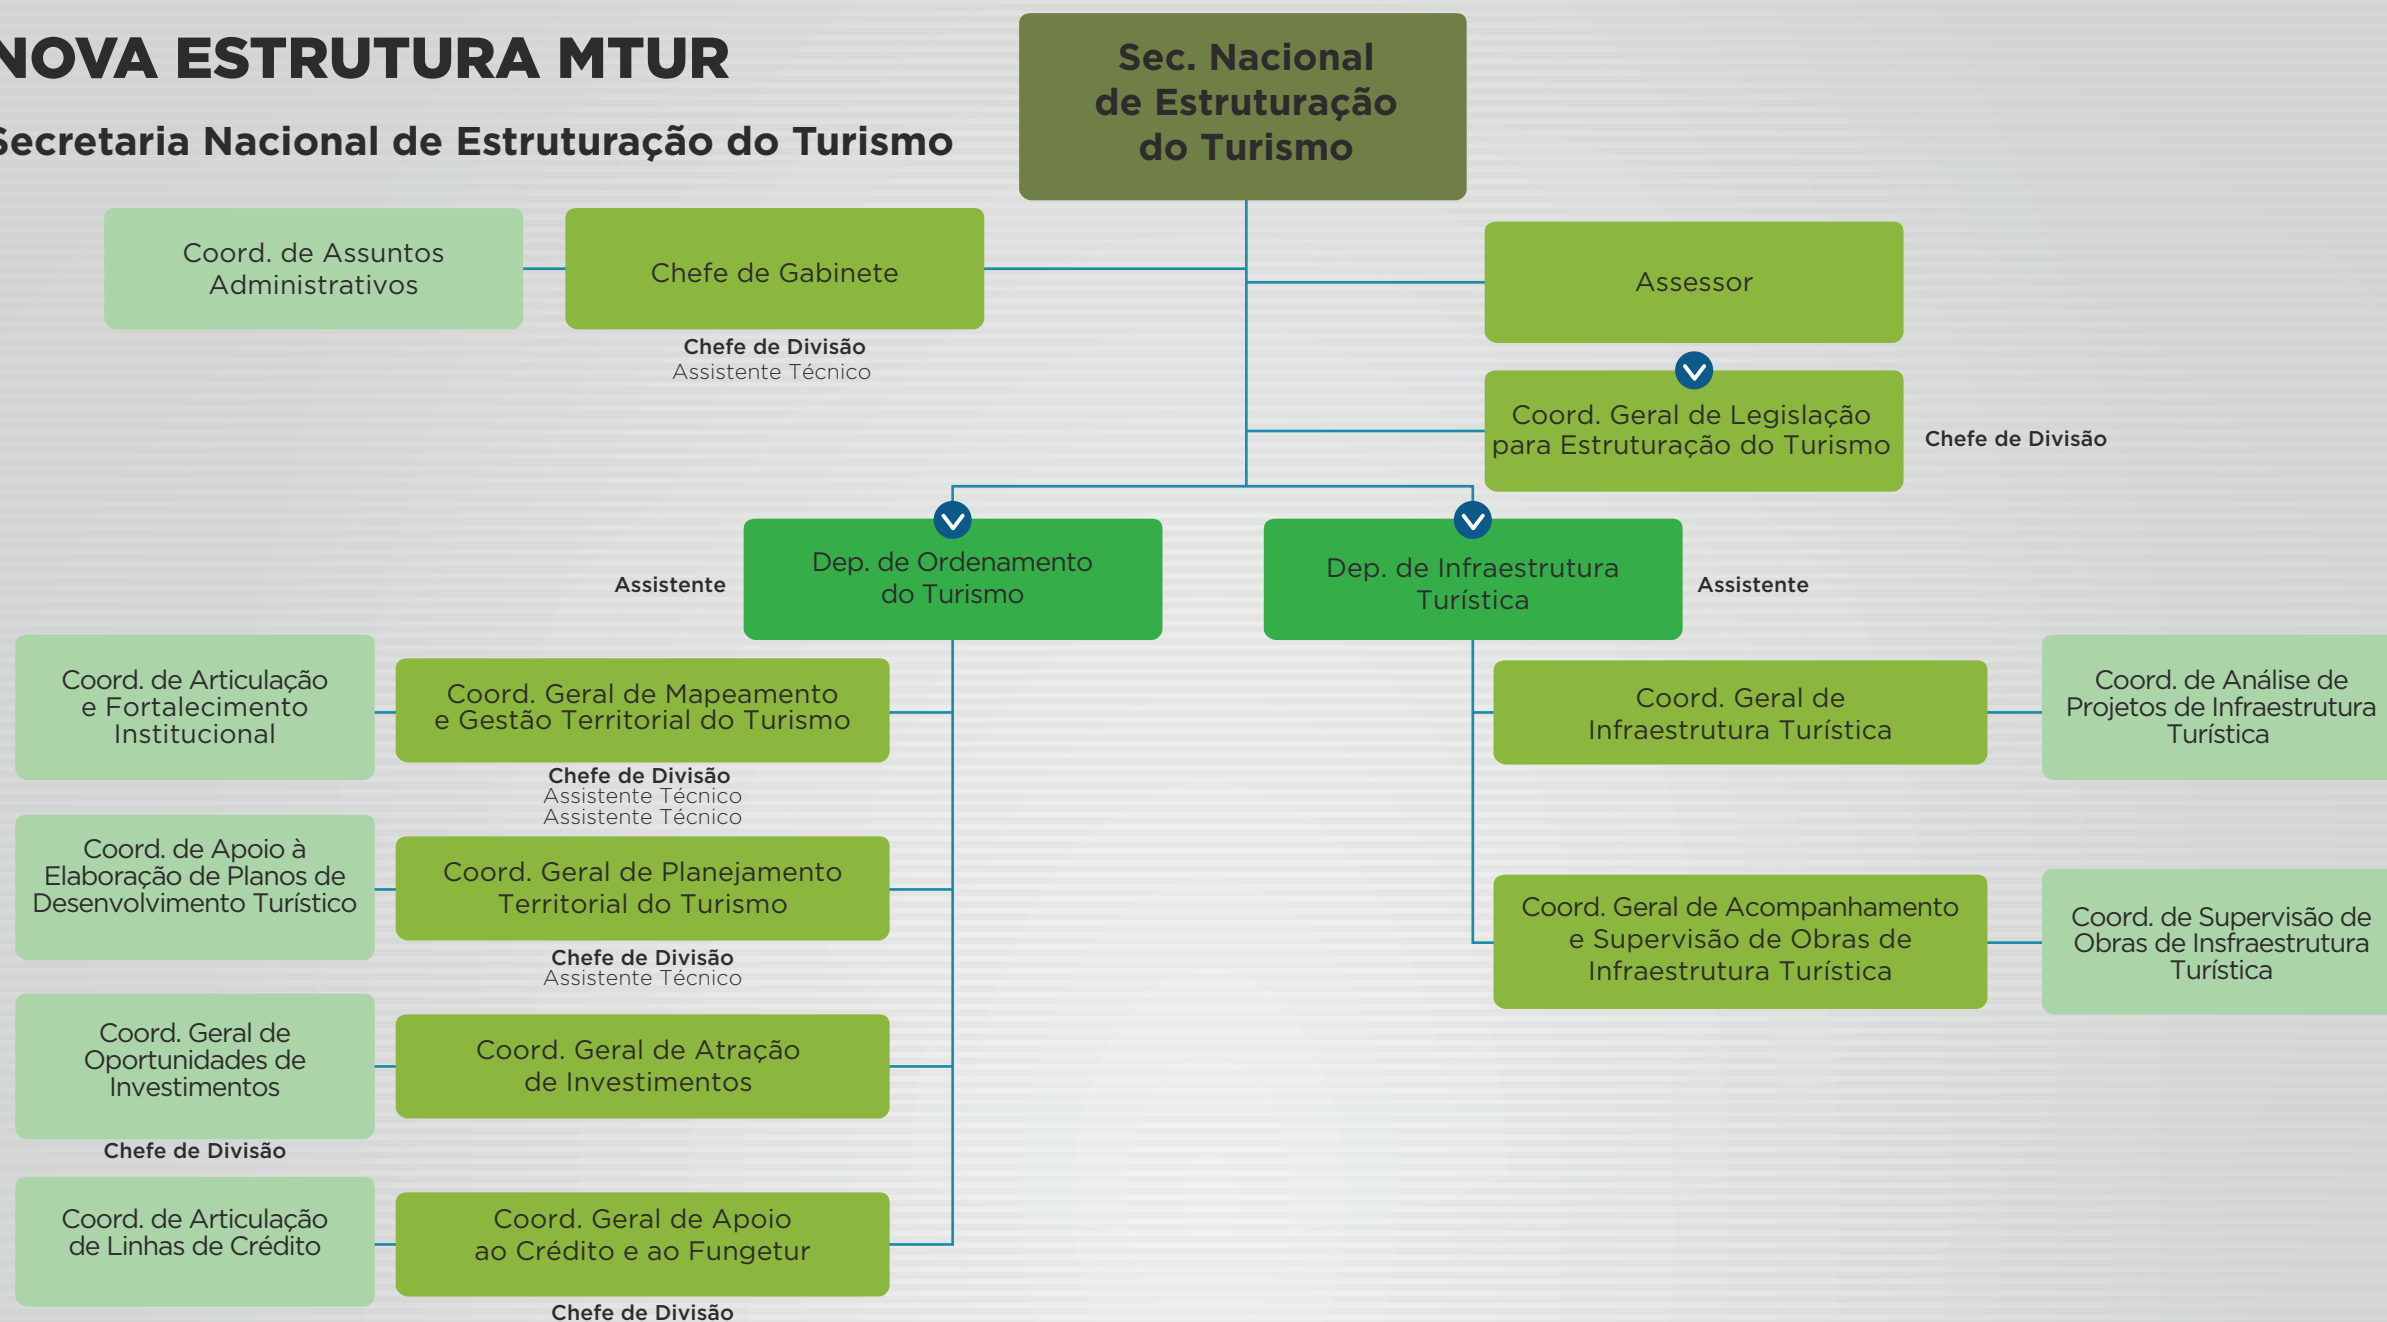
NOVA ESTRUTURA MTUR

Secretaria Nacional de Estruturação do Turismo

Sec. Nacional de Estruturação do Turismo

Coord. de Assuntos Administrativos

Chefe de Gabinete

Chefe de Divisão
Assistente Técnico

Assessor

Coord. Geral de Legislação para Estruturação do Turismo

Chefe de Divisão

Assistente

Dep. de Ordenamento do Turismo

Dep. de Infraestrutura Turística

Assistente

Coord. de Articulação e Fortalecimento Institucional

Coord. Geral de Mapeamento e Gestão Territorial do Turismo

Chefe de Divisão
Assistente Técnico
Assistente Técnico

Coord. de Apoio à Elaboração de Planos de Desenvolvimento Turístico

Coord. Geral de Planejamento Territorial do Turismo

Chefe de Divisão
Assistente Técnico

Coord. Geral de Oportunidades de Investimentos

Coord. Geral de Atração de Investimentos

Chefe de Divisão

Coord. de Articulação de Linhas de Crédito

Coord. Geral de Apoio ao Crédito e ao Fungetur

Chefe de Divisão

Coord. Geral de Infraestrutura Turística

Coord. de Análise de Projetos de Infraestrutura Turística

Coord. Geral de Acompanhamento e Supervisão de Obras de Infraestrutura Turística

Coord. de Supervisão de Obras de Insfraestrutura Turística